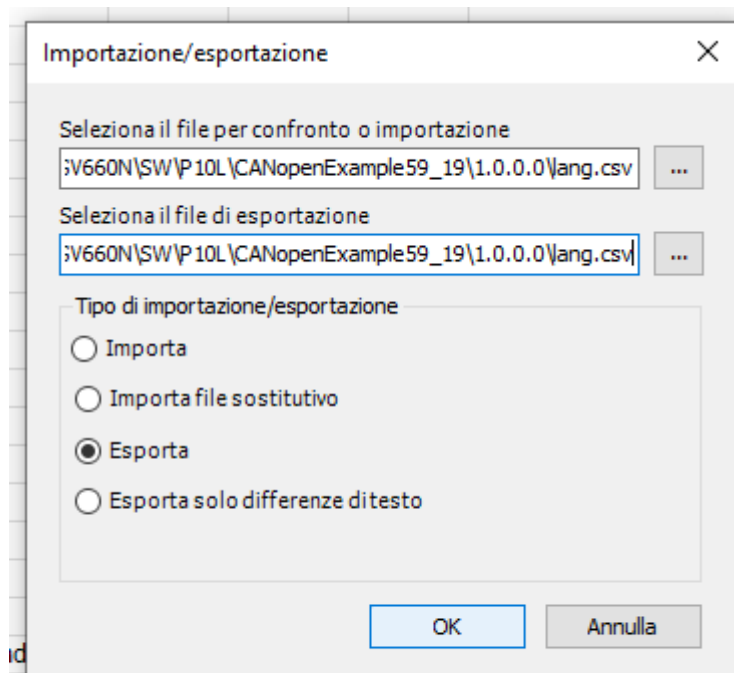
Importazione/esportazione

Seleziona il file per confronto o importazione

;V660N\SW\P10L\CANopenExample59_19\1.0.0.0\lang.csv

...

Seleziona il file di esportazione

;V660N\SW\P10L\CANopenExample59_19\1.0.0.0\lang.csv

...

Tipo di importazione/esportazione

Importa

Importa file sostitutivo

Esporta

Esporta solo differenze di testo

OK

Annulla

ıd